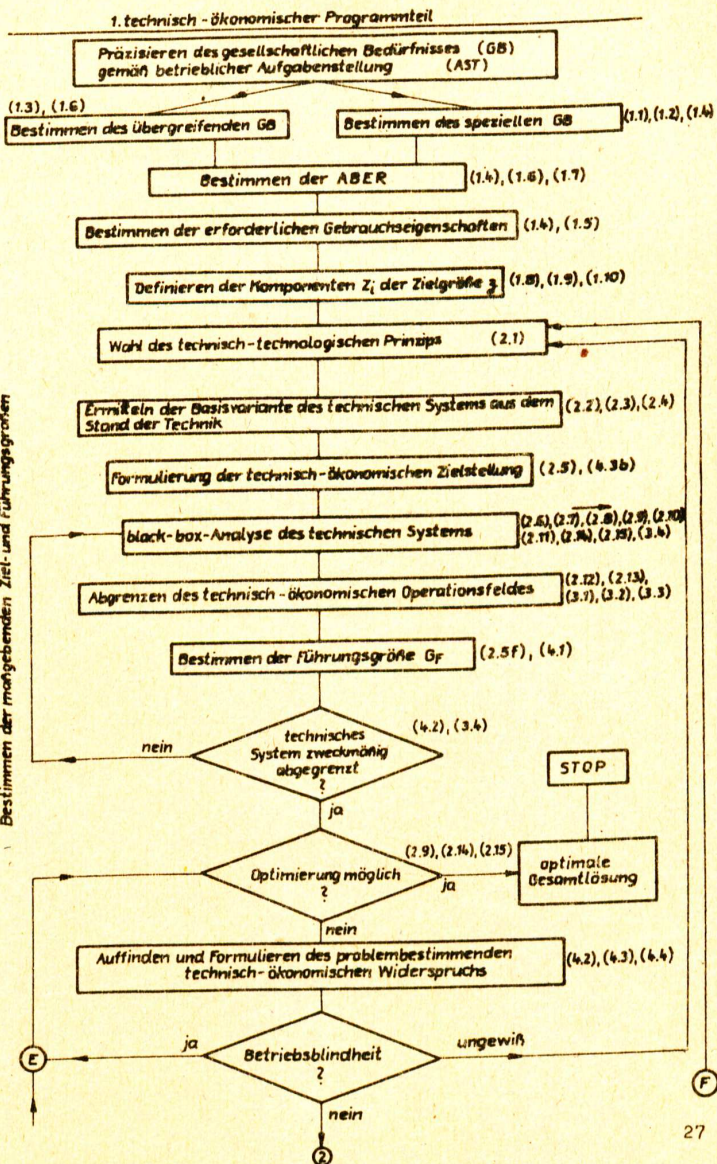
1. technisch - ökonomischer Programmteil

Präzisieren des gesellschaftlichen Bedürfnisses (GB) gemäß betrieblicher Aufgabenstellung (AST)

(1.3), (1.6)

Bestimmen des übergreifenden GB

Bestimmen des speziellen GB

(1.1), (1.2), (1.4)

Bestimmen der ABER

(1.4), (1.6), (1.7)

Bestimmen der erforderlichen Gebrauchseigenschaften

(1.4), (1.5)

Definieren der Komponenten $Z_i$ der Zielgröße $\mathfrak{Z}$

(1.8), (1.9), (1.10)

Wahl des technisch-technologischen Prinzips

(2.1)

Ermitteln der Basisvariante des technischen Systems aus dem Stand der Technik

(2.2), (2.3), (2.4)

Formulierung der technisch-ökonomischen Zielstellung

(2.5), (4.3b)

black-box-Analyse des technischen Systems

(2.6), (2.7), (2.8), (2.9), (2.10) (2.11), (2.14), (2.15), (3.4)

Abgrenzen des technisch-ökonomischen Operationsfeldes

(2.12), (2.13), (3.1), (3.2), (3.3)

Bestimmen der Führungsgröße $G_F$

(2.5f), (4.1)

Bestimmen der maßgebenden Ziel- und Führungsgrößen

technisches System zweckmäßig abgegrenzt ?

(4.2), (3.4)

nein

ja

STOP

Optimierung möglich ?

(2.9), (2.14), (2.15)

ja

optimale Gesamtlösung

nein

Auffinden und Formulieren des problembestimmenden technisch-ökonomischen Widerspruchs

(4.2), (4.3), (4.4)

ja

Betriebsblindheit ?

ungewiß

E

F

nein

2

27